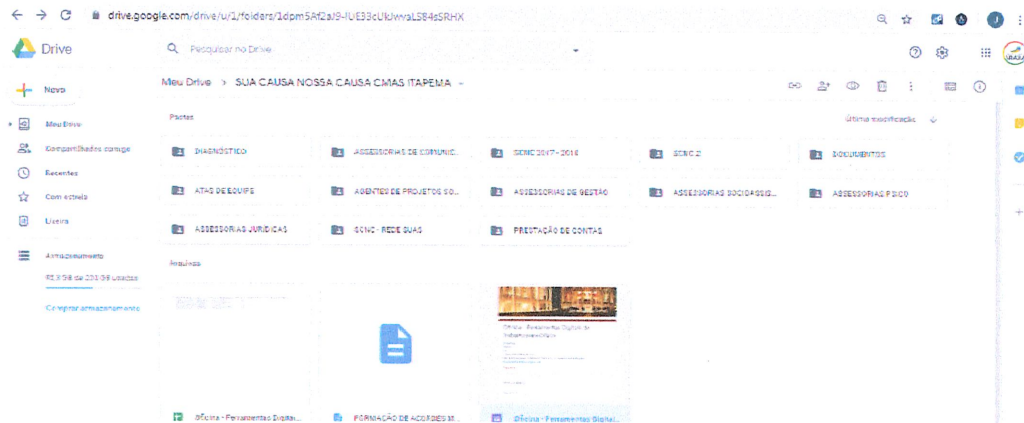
drive.google.com/drive/u/1/folders/1dpm5Af2aJ9-IUE33cUkJwvaL584sSRHX

Drive

Pesquisar no Drive

Novo

Meu Drive

Compartilhados comigo

Recentes

Com estrela

Lixeira

Armazenamento

81,9 GB de 200 GB usados

Comprar armazenamento

Meu Drive > SUA CAUSA NOSSA CAUSA CMAS ITAPEMA

Pastas

Última modificação

DIAGNÓSTICO

ASSESSORIAS DE COMUNIC...

SCNC 2017 - 2018

SCNC 2

DOCUMENTOS

ATAS DE EQUIPE

AGENTES DE PROJETOS SO...

ASSESSORIAS DE GESTÃO

ASSESSORIAS SOCIOASSIS...

ASSESSORIAS PSICO

ASSESSORIAS JURIDICAS

SCNC - REDE SUAS

PRESTAÇÃO DE CONTAS

Arquivos

Oficina - Ferramentas Digitais...

FORMAÇÃO DE ACORDES M...

Oficina - Ferramentas Digitai...